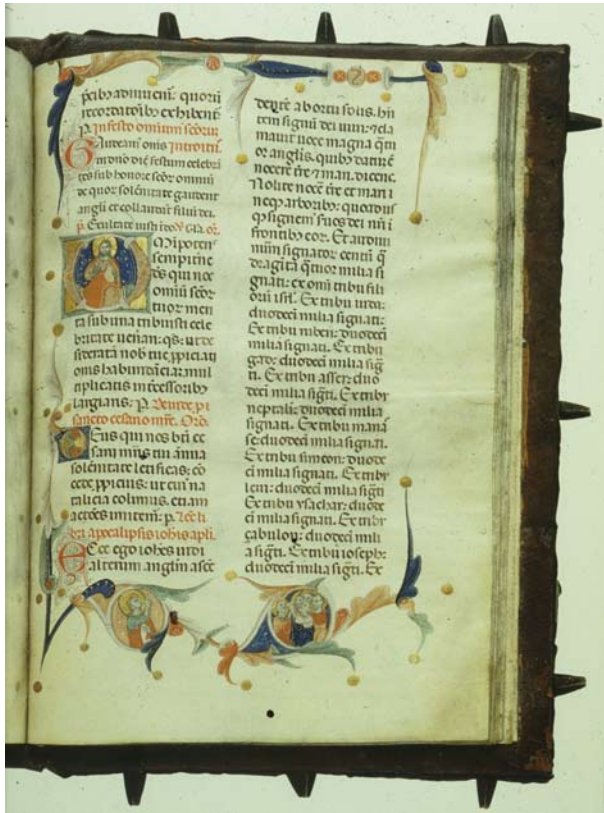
pcibꝫ adiuuemi. quorū recordatio ibꝫ exhibetur. p. In festo omnium scorum. Gaudeamus omnes introitus. Gaudeamus omnes in dño diē festum celebrātes sub honore scōr omnium de quorū solēnitate gaudent angli et collaudant filium dei. p. Exultate iusti in dño. Gl. oī.

Omnipotens sempiterne deus qui nos omniū scōrum tuorum merita sub una tribuisti celebritate uenerari: qs ut desideratā nobis tue ppiciationis habundanciam multiplicatis intercessoribꝫ largiaris. p. Deinde pro sancto cesario mr. Or.

Deus qui nos btī cesarii mris tui annua solēnitate letificas: concede ppicius: ut cui natalicia colimus. etiam actiones imitemur. p. Lectio libri apocalipsis btī Ioh̄is apli.

In diebꝫ illis. Ecce ego Iohēs uidi alterum angelum ascendentē ab ortu solis. habentem signū dei uiui: et clamauit uoce magna quattuor angelis. quibꝫ datū est nocere terre et mari. dicens. Nolite nocere terre et mari neque arboribꝫ: quoadusque signem9 seruos dei nostri in frontibꝫ eorum. Et audiui numerū signatorum centum quadraginta quattuor milia signati: ex omni tribu filiorum isrl. Ex tribu iuda: duodecim milia signati. Ex tribu ruben: duodecim milia signati. Ex tribu gad: duodecim milia signati. Ex tribu asser: duodecim milia signati. Ex tribu neptalim: duodecim milia signati. Ex tribu manasse: duodecim milia signati. Ex tribu simeon: duodecim milia signati. Ex tribu leui: duodecim milia signati. Ex tribu ysachar: duodecim milia signati. Ex tribu zabulon: duodecim milia signati. Ex tribu ioseph: duodecim milia signati. Ex